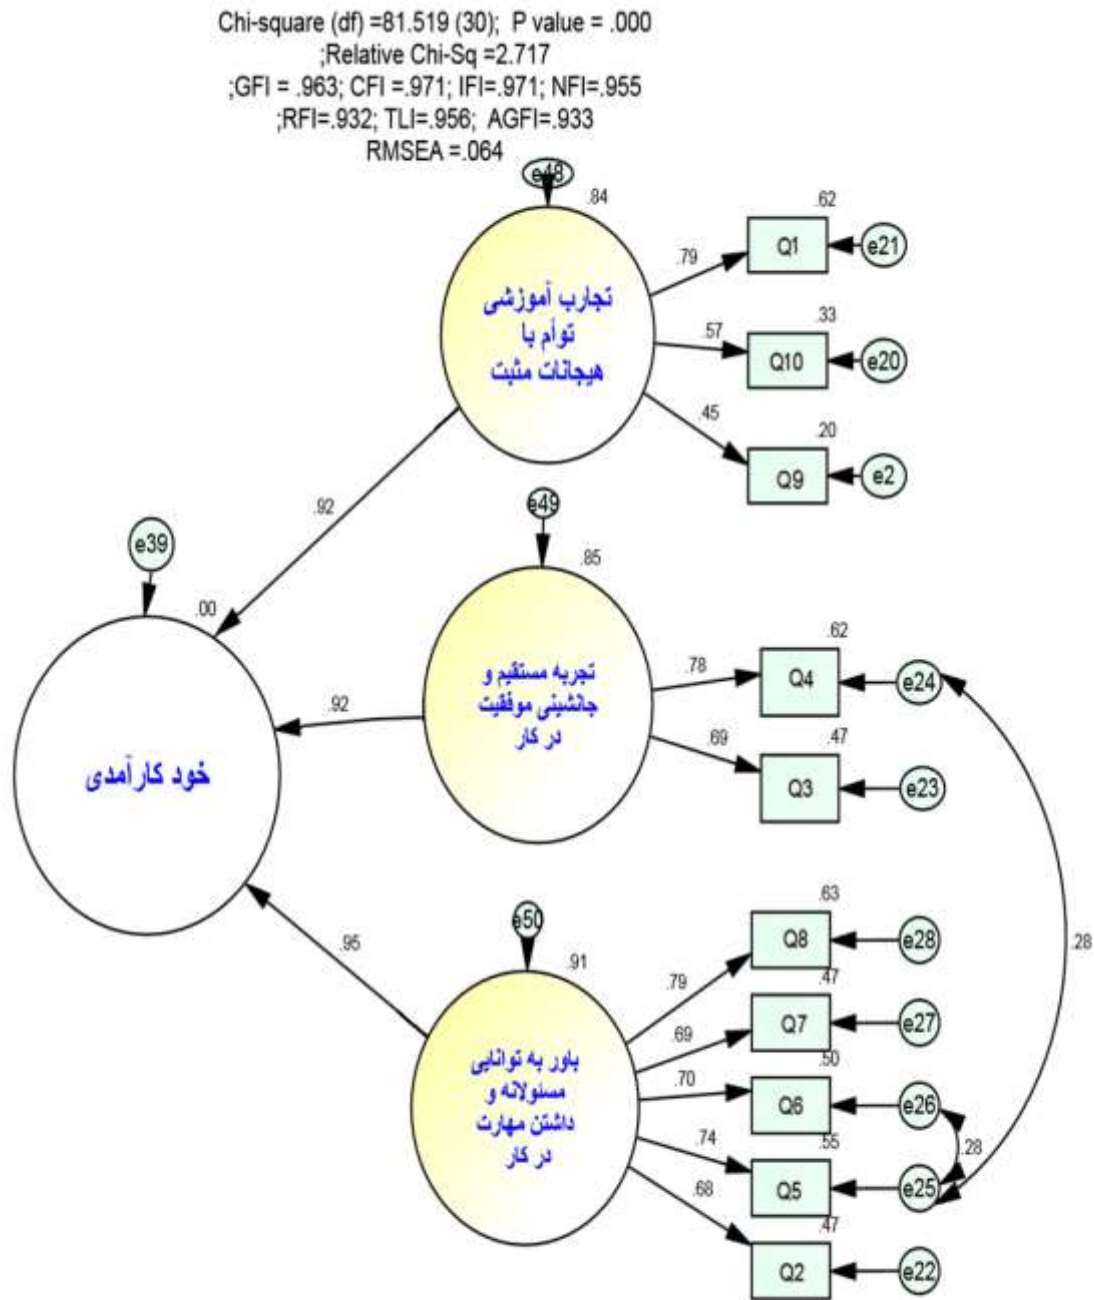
Chi-square (df) =81.519 (30); P value = .000
;Relative Chi-Sq =2.717
;GFI = .963; CFI =.971; IFI=.971; NFI=.955
;RFI=.932; TLI=.956; AGFI=.933
RMSEA =.064

e48
.84
تجارب آموزشی توأم با هیجانات مثبت
.79
.62
Q1
e21
.57
.33
Q10
e20
.45
.20
Q9
e2
.92
e39
.00
خود کارآمدی
e49
.85
تجربه مستقیم و جانشینی موفقیت در کار
.92
.78
.62
Q4
e24
.69
.47
Q3
e23
.95
e50
.91
باور به توانایی مسئولانه و داشتن مهارت در کار
.79
.63
Q8
e28
.69
.47
Q7
e27
.70
.50
Q6
e26
.74
.55
Q5
e25
.68
.47
Q2
e22
.28
.28